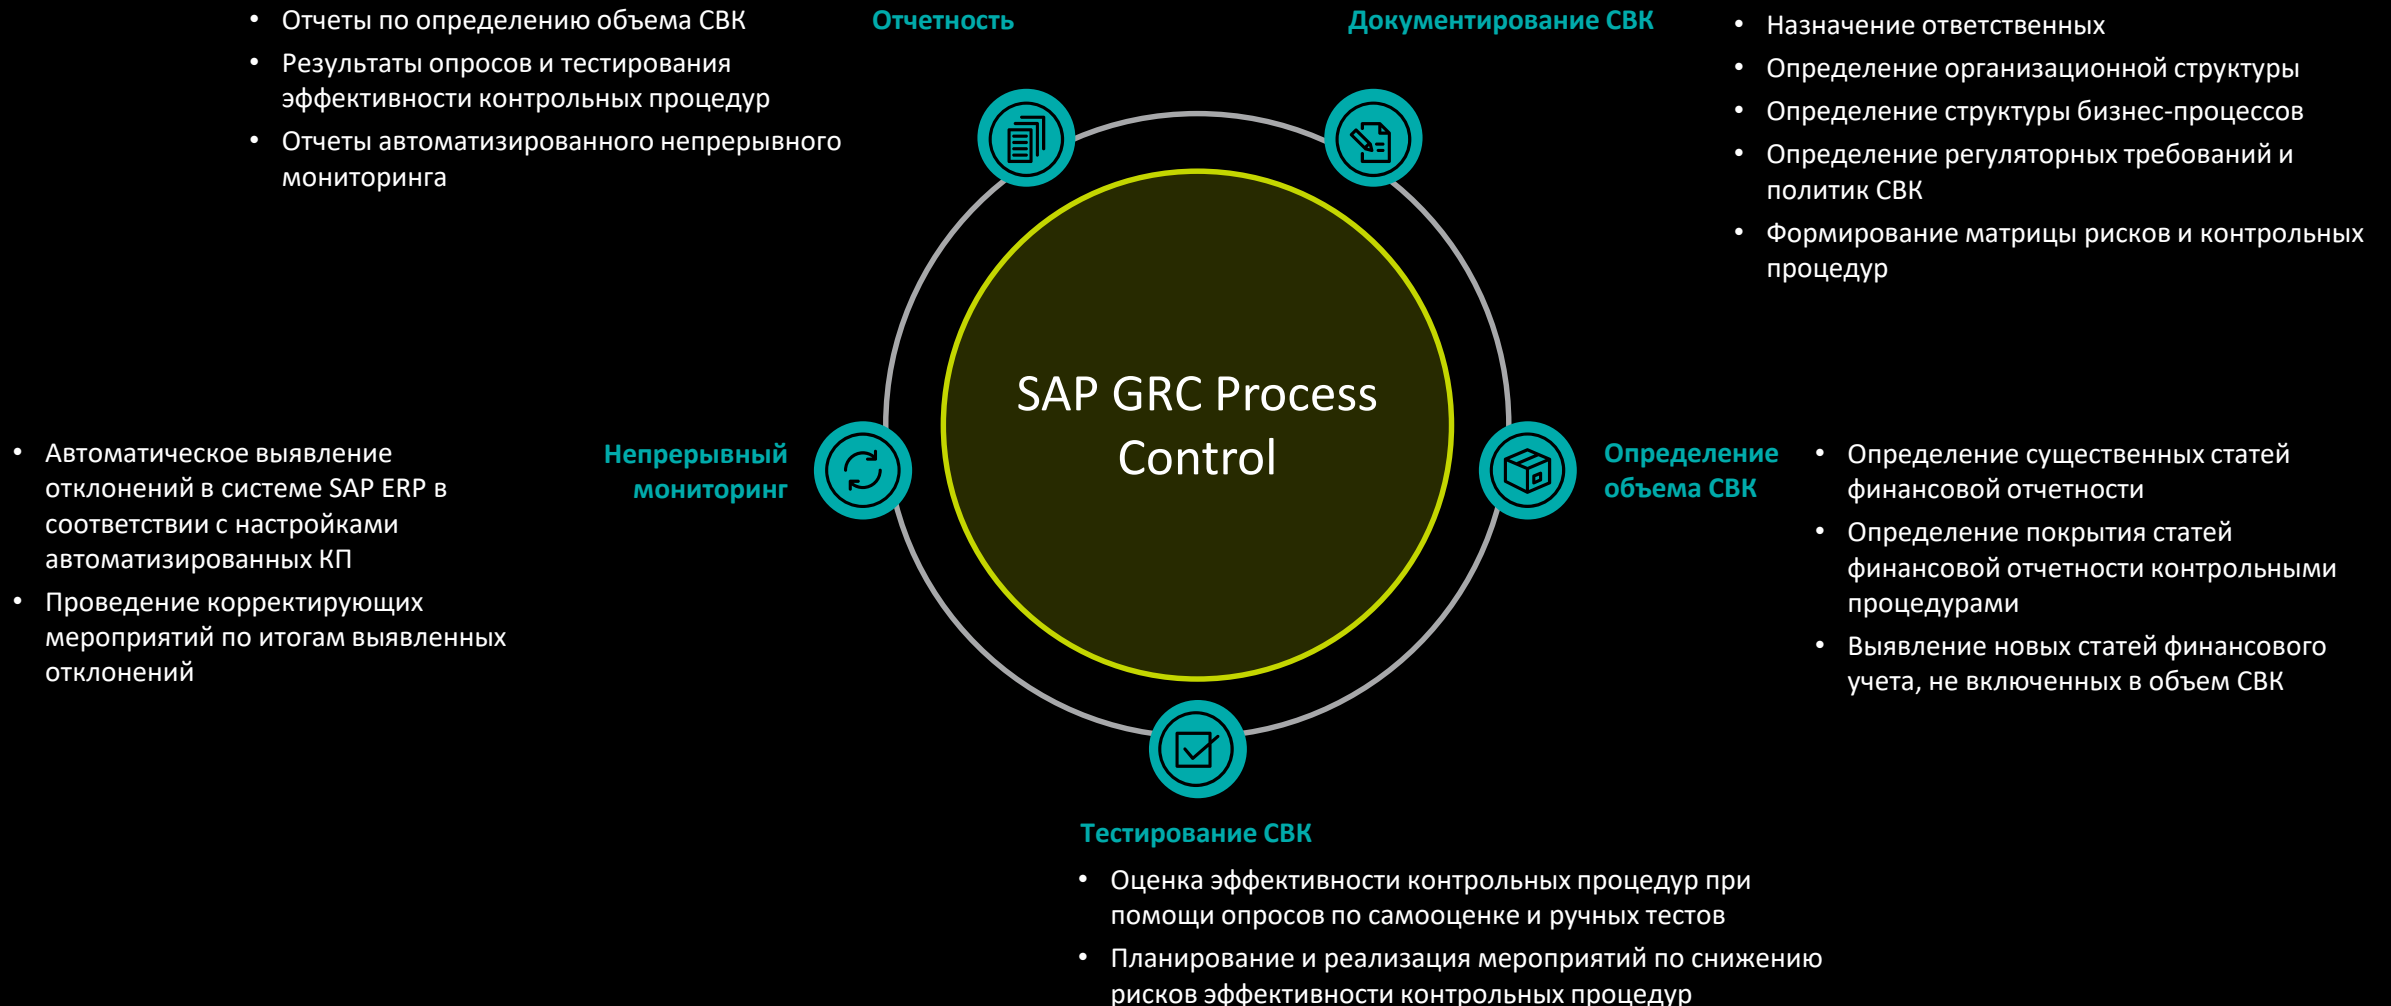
- Отчеты по определению объема СВК
- Результаты опросов и тестирования эффективности контрольных процедур
- Отчеты автоматизированного непрерывного мониторинга

Отчетность

Документирование СВК

- Назначение ответственных
- Определение организационной структуры
- Определение структуры бизнес-процессов
- Определение регуляторных требований и политик СВК
- Формирование матрицы рисков и контрольных процедур

SAP GRC Process Control

- Автоматическое выявление отклонений в системе SAP ERP в соответствии с настройками автоматизированных КП
- Проведение корректирующих мероприятий по итогам выявленных отклонений

Непрерывный мониторинг

Определение объема СВК

- Определение существенных статей финансовой отчетности
- Определение покрытия статей финансовой отчетности контрольными процедурами
- Выявление новых статей финансового учета, не включенных в объем СВК

Тестирование СВК

- Оценка эффективности контрольных процедур при помощи опросов по самооценке и ручных тестов
- Планирование и реализация мероприятий по снижению рисков эффективности контрольных процедур